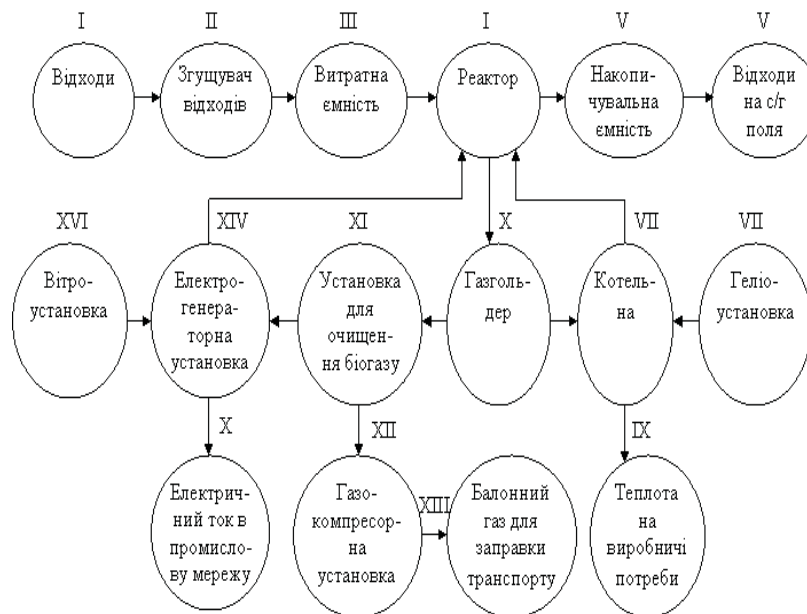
I
Відходи

II
Згущувач відходів

III
Витратна ємність

I
Реактор

V
Накопичувальна ємність

V
Відходи на с/г поля

XVI
Вітроустановка

XIV
Електрогенераторна установка

XI
Установка для очищення біогазу

X
Газгольдер

VII
Котельна

VII
Геліоустановка

X
Електричний ток в промислову мережу

XII
Газокомпресорна установка

XIII
Балонний газ для заправки транспорту

IX
Теплота на виробничі потреби